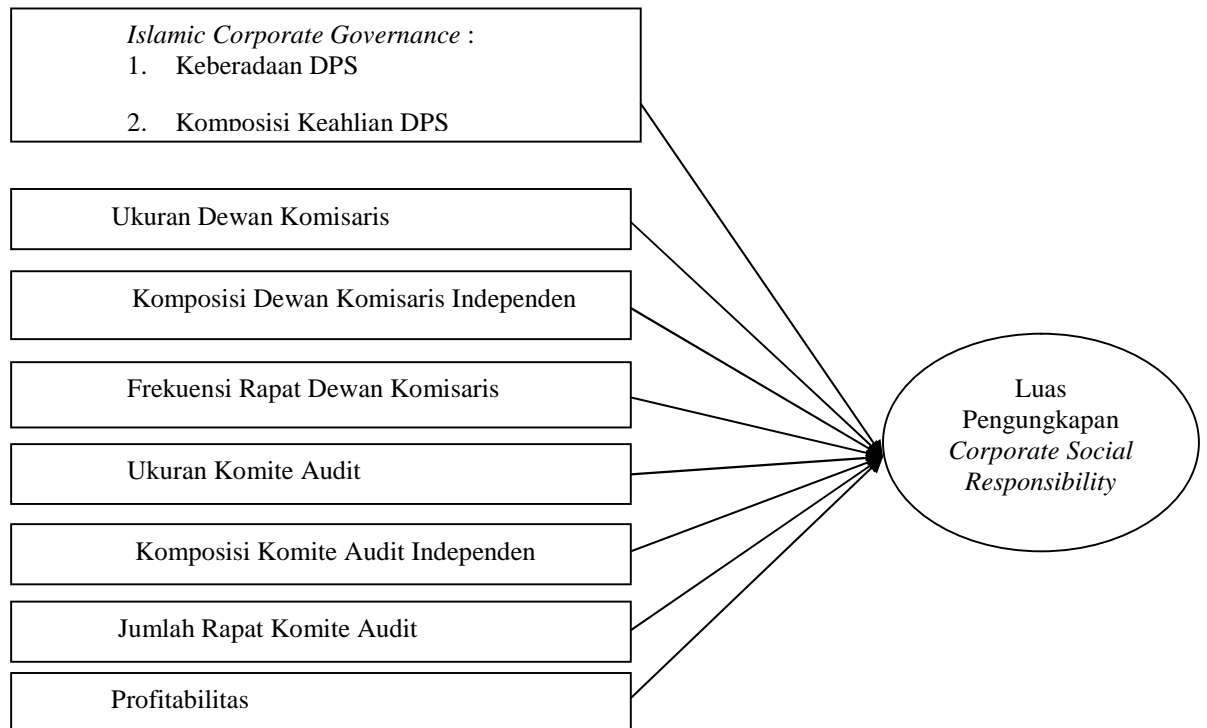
*Islamic Corporate Governance* :
1. Keberadaan DPS
2. Komposisi Keahlian DPS

Ukuran Dewan Komisaris

Komposisi Dewan Komisaris Independen

Frekuensi Rapat Dewan Komisaris

Ukuran Komite Audit

Komposisi Komite Audit Independen

Jumlah Rapat Komite Audit

Profitabilitas

Luas Pengungkapan *Corporate Social Responsibility*